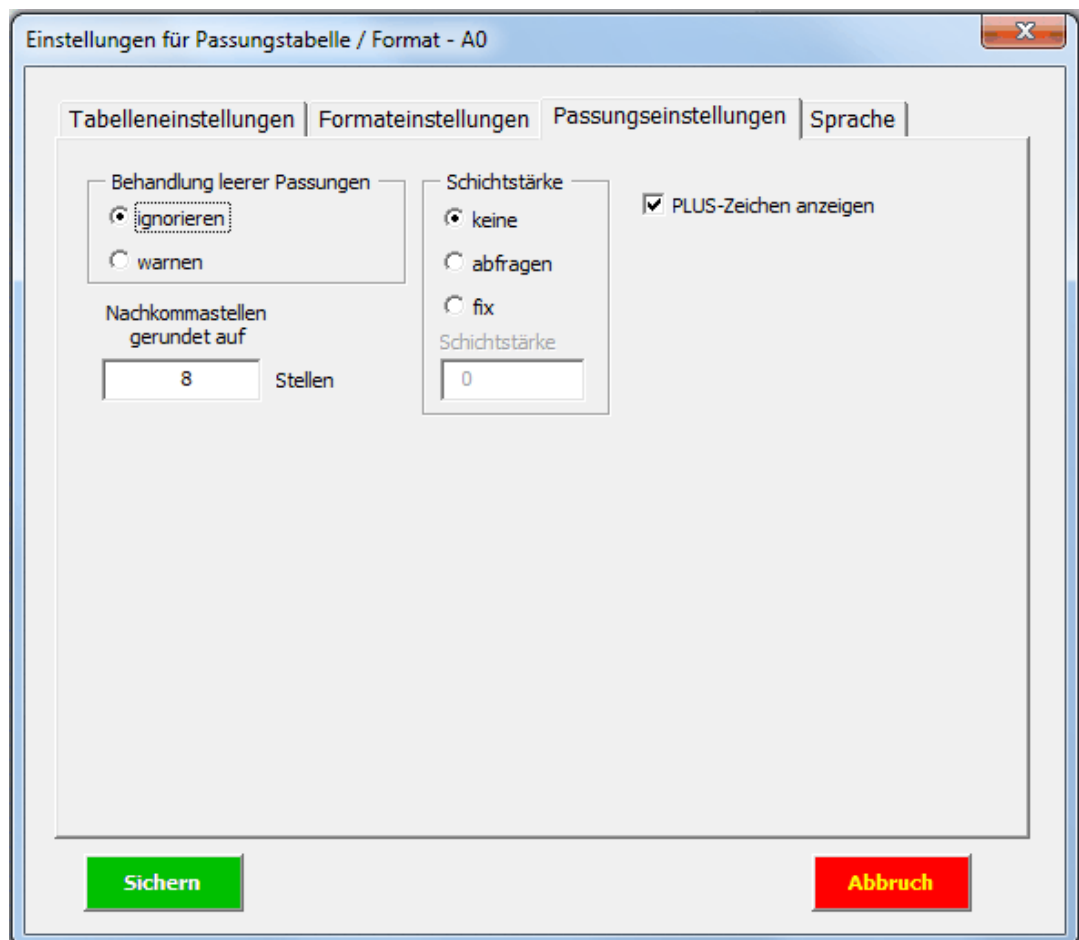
Einstellungen für Passungstabelle / Format - A0

Tabelleneinstellungen | Formateinstellungen | Passungseinstellungen | Sprache

Behandlung leerer Passungen
ignorieren
warnen

Nachkommastellen gerundet auf
8 Stellen

Schichtstärke
keine
abfragen
fix
Schichtstärke
0

PLUS-Zeichen anzeigen

Sichern

Abbruch